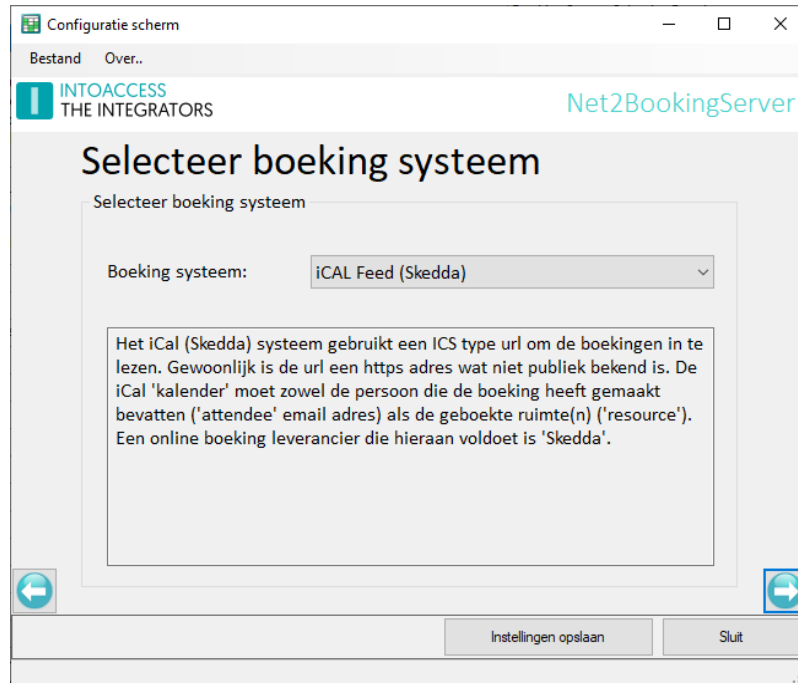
Configuratie scherm

Bestand Over..

INTOACCESS
THE INTEGRATORS

Net2BookingServer

Selecteer boeking systeem

Selecteer boeking systeem

Boeking systeem: iCAL Feed (Skedda)

Het iCal (Skedda) systeem gebruikt een ICS type url om de boekingen in te lezen. Gewoonlijk is de url een https adres wat niet publiek bekend is. De iCal 'kalender' moet zowel de persoon die de boeking heeft gemaakt bevatten ('attendee' email adres) als de geboekte ruimte(n) ('resource'). Een online boeking leverancier die hieraan voldoet is 'Skedda'.

Instellingen opslaan

Sluit